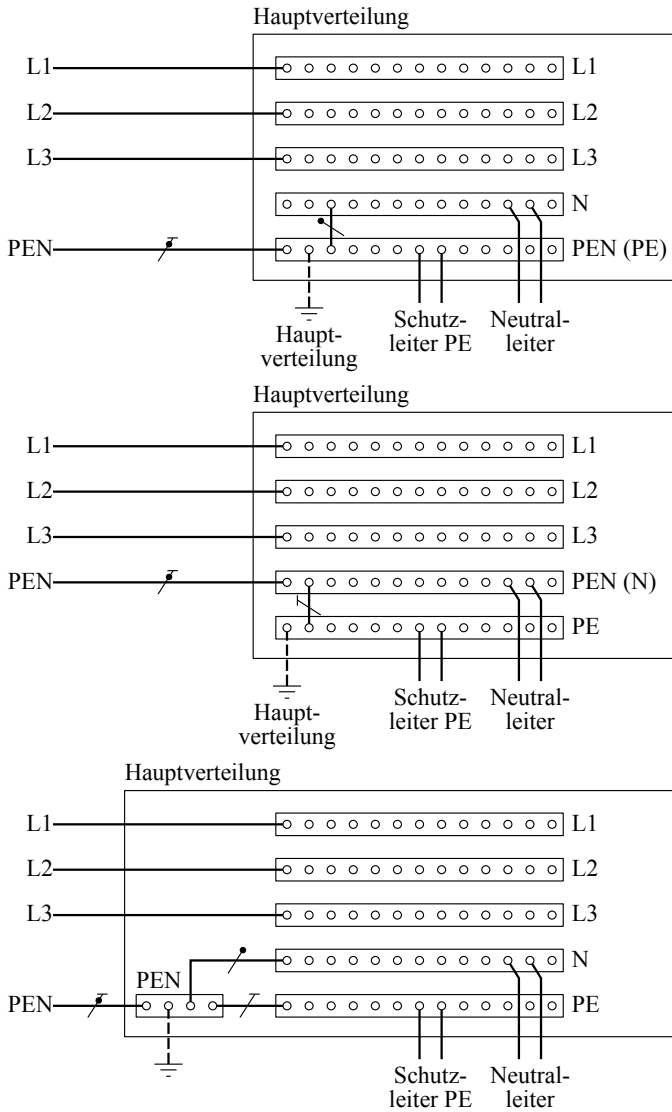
Hauptverteilung

L1 L1

L2 L2

L3 L3

N

PEN PEN (PE)

Hauptverteilung

Schutzleiter PE

Neutralleiter

Hauptverteilung

L1 L1

L2 L2

L3 L3

PEN PEN (N)

PE

Hauptverteilung

Schutzleiter PE

Neutralleiter

Hauptverteilung

L1 L1

L2 L2

L3 L3

N

PEN

PEN PE

Schutzleiter PE

Neutralleiter